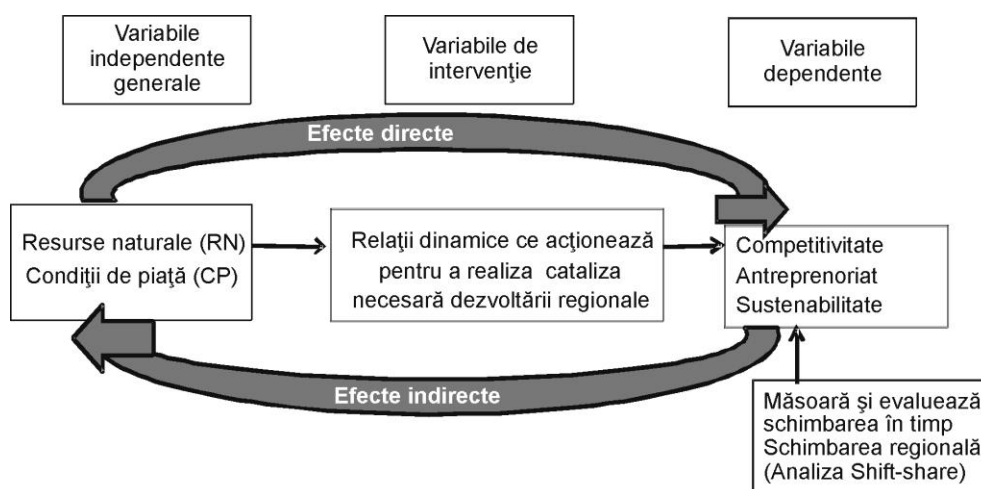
Variabile independente generale

Variabile de intervenţie

Variabile dependente

Efecte directe

Resurse naturale (RN)
Condiţii de piaţă (CP)

Relaţii dinamice ce acţionează pentru a realiza cataliza necesară dezvoltării regionale

Competitivitate
Antreprenoriat
Sustenabilitate

Efecte indirecte

Măsoară şi evaluează schimbarea în timp
Schimbarea regională
(Analiza Shift-share)